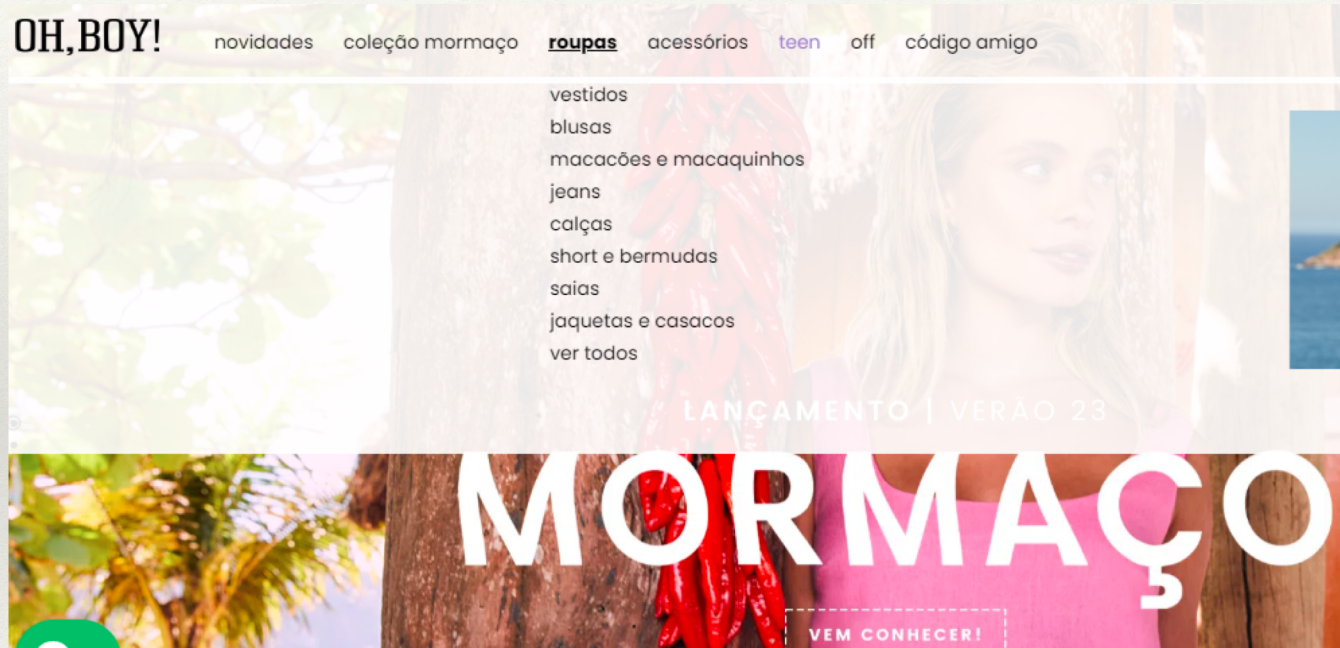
OH,BOY! novidades coleção mormaço **roupas** acessórios teen off código amigo

vestidos
blusas
macacões e macaquinhos
jeans
calças
short e bermudas
saias
jaquetas e casacos
ver todos

LANÇAMENTO | VERÃO 23

MORMAÇO

VEM CONHECER!